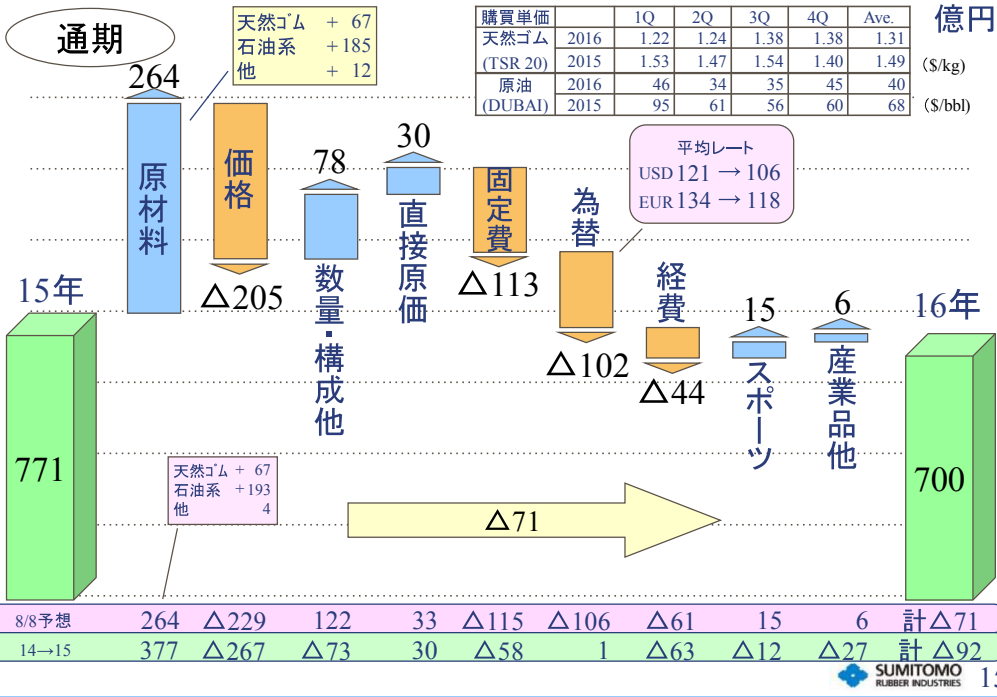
通期

| 天然ゴム | + 67 |
|---|---|
| 石油系 | +185 |
| 他 | + 12 |

| 購買単価 | | 1Q | 2Q | 3Q | 4Q | Ave. |
|---|---|---|---|---|---|---|
| 天然ゴム | 2016 | 1.22 | 1.24 | 1.38 | 1.38 | 1.31 |
| (TSR 20) | 2015 | 1.53 | 1.47 | 1.54 | 1.40 | 1.49 |
| 原油 | 2016 | 46 | 34 | 35 | 45 | 40 |
| (DUBAI) | 2015 | 95 | 61 | 56 | 60 | 68 |

億円
($/kg)
($/bbl)

264
原材料
価格
△205
78
数量・構成他
30
直接原価
固定費
△113
為替
△102
平均レート
USD 121 → 106
EUR 134 → 118
経費
△44
15
スポーツ
6
産業品他
15年
771
16年
700

| 天然ゴム | + 67 |
|---|---|
| 石油系 | +193 |
| 他 | 4 |

△71

| 8/8予想 | 264 | △229 | 122 | 33 | △115 | △106 | △61 | 15 | 6 | 計△71 |
|---|---|---|---|---|---|---|---|---|---|---|
| 14→15 | 377 | △267 | △73 | 30 | △58 | 1 | △63 | △12 | △27 | 計 △92 |

SUMITOMO RUBBER INDUSTRIES
13